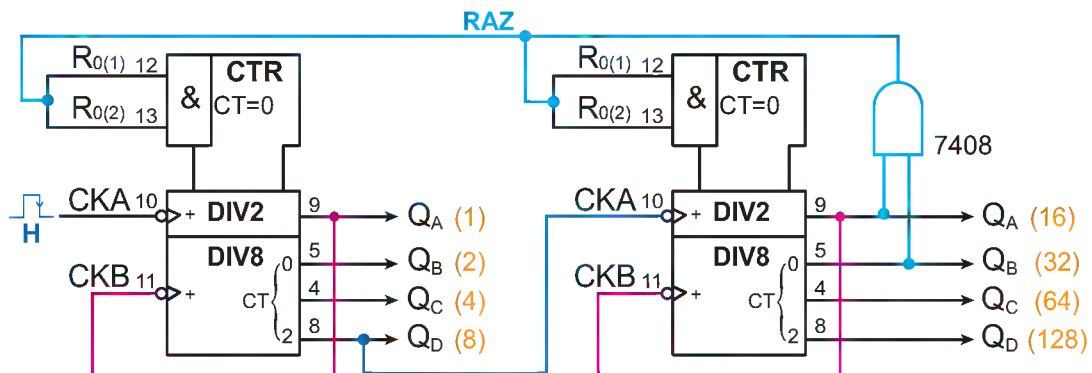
RAZ

$R_{0(1)}$ 12
$R_{0(2)}$ 13
&
CTR
CT=0
H
CKA 10
+
DIV2
9
$Q_A$ (1)
DIV8
CKB 11
+
CT
0
5
$Q_B$ (2)
4
$Q_C$ (4)
2
8
$Q_D$ (8)

$R_{0(1)}$ 12
$R_{0(2)}$ 13
&
CTR
CT=0
7408
CKA 10
+
DIV2
9
$Q_A$ (16)
DIV8
CKB 11
+
CT
0
5
$Q_B$ (32)
4
$Q_C$ (64)
2
8
$Q_D$ (128)